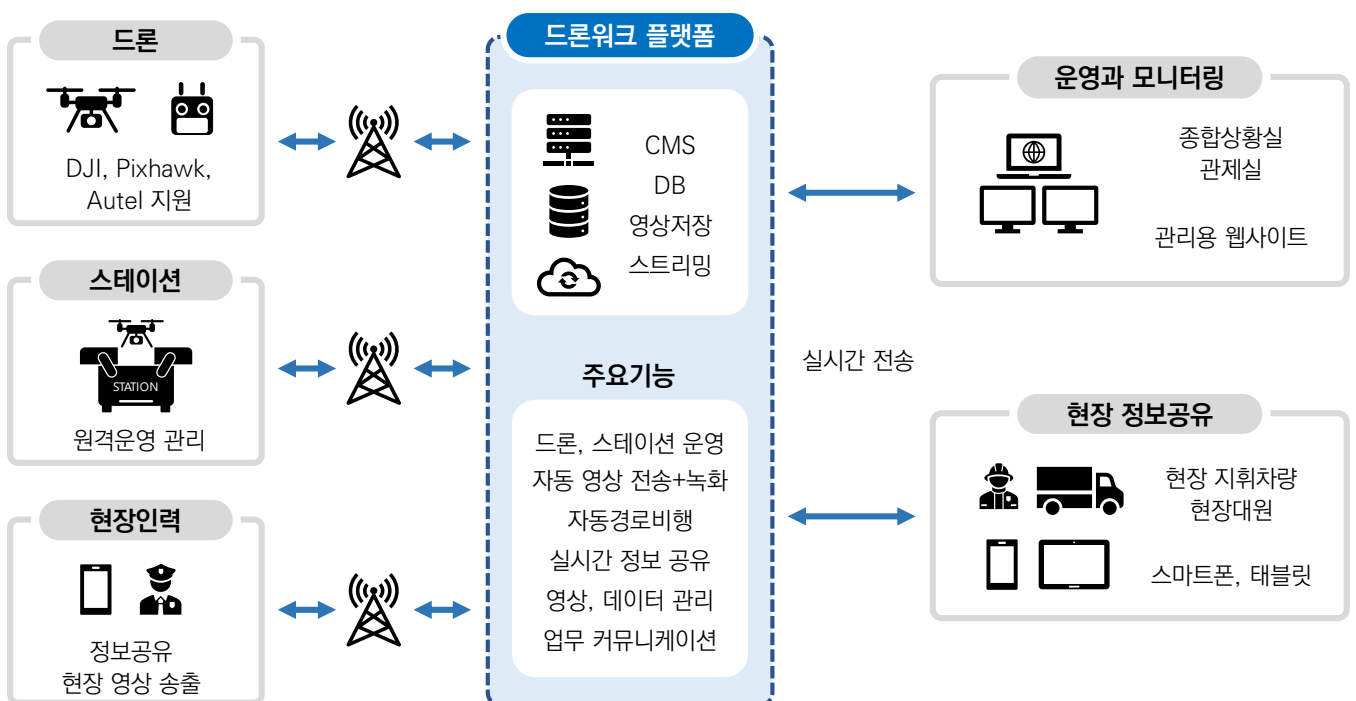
드론

DJI, Pixhawk, Autel 지원

스테이션

STATION

원격운영 관리

현장인력

정보공유
현장 영상 송출

드론워크 플랫폼

CMS
DB
영상저장
스트리밍

주요기능

드론, 스테이션 운영
자동 영상 전송+녹화
자동경로비행
실시간 정보 공유
영상, 데이터 관리
업무 커뮤니케이션

실시간 전송

운영과 모니터링

종합상황실
관제실

관리용 웹사이트

현장 정보공유

현장 지휘차량
현장대원

스마트폰, 태블릿